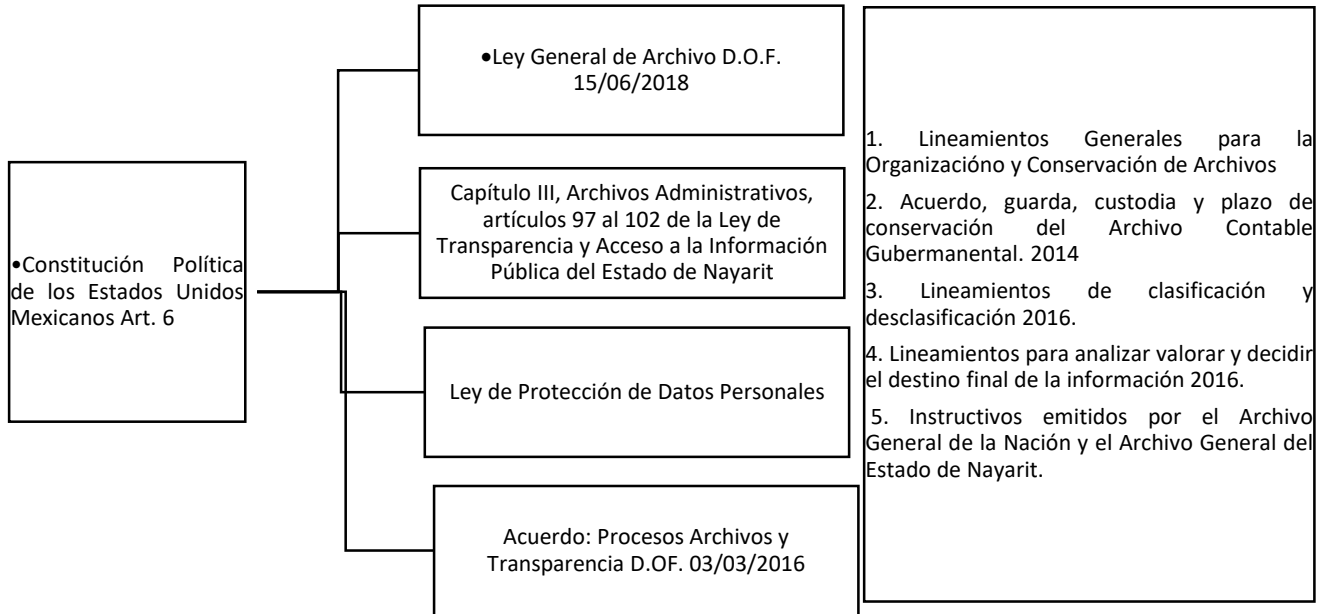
•Constitución Política de los Estados Unidos Mexicanos Art. 6

•Ley General de Archivo D.O.F. 15/06/2018

Capítulo III, Archivos Administrativos, artículos 97 al 102 de la Ley de Transparencia y Acceso a la Información Pública del Estado de Nayarit

Ley de Protección de Datos Personales

Acuerdo: Procesos Archivos y Transparencia D.OF. 03/03/2016

1. Lineamientos Generales para la Organizacióno y Conservación de Archivos

2. Acuerdo, guarda, custodia y plazo de conservación del Archivo Contable Gubermanental. 2014

3. Lineamientos de clasificación y desclasificación 2016.

4. Lineamientos para analizar valorar y decidir el destino final de la información 2016.

5. Instructivos emitidos por el Archivo General de la Nación y el Archivo General del Estado de Nayarit.